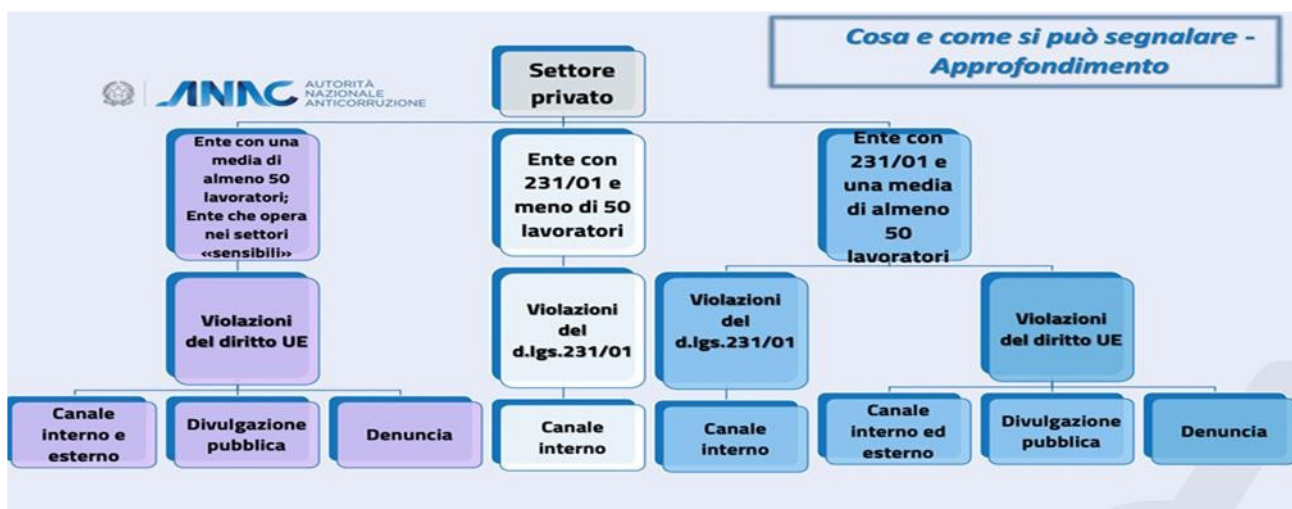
Cosa e come si può segnalare - Approfondimento

ANAC AUTORITÀ NAZIONALE ANTICORRUZIONE

Settore privato

Ente con una media di almeno 50 lavoratori; Ente che opera nei settori «sensibili»

Ente con 231/01 e meno di 50 lavoratori

Ente con 231/01 e una media di almeno 50 lavoratori

Violazioni del diritto UE

Violazioni del d.lgs.231/01

Violazioni del d.lgs.231/01

Violazioni del diritto UE

Canale interno e esterno

Divulgazione pubblica

Denuncia

Canale interno

Canale interno

Canale interno ed esterno

Divulgazione pubblica

Denuncia